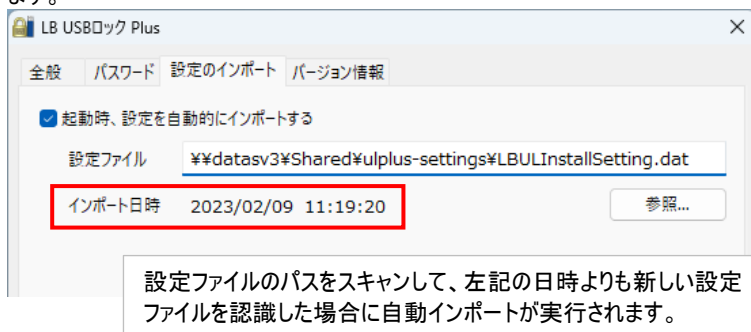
ます。

LB USBロック Plus

×

全般　パスワード　設定のインポート　バージョン情報

起動時、設定を自動的にインポートする

設定ファイル　¥¥datasv3¥Shared¥ulplus-settings¥LBULInstallSetting.dat

インポート日時　2023/02/09　11:19:20

参照...

設定ファイルのパスをスキャンして、左記の日時よりも新しい設定ファイルを認識した場合に自動インポートが実行されます。